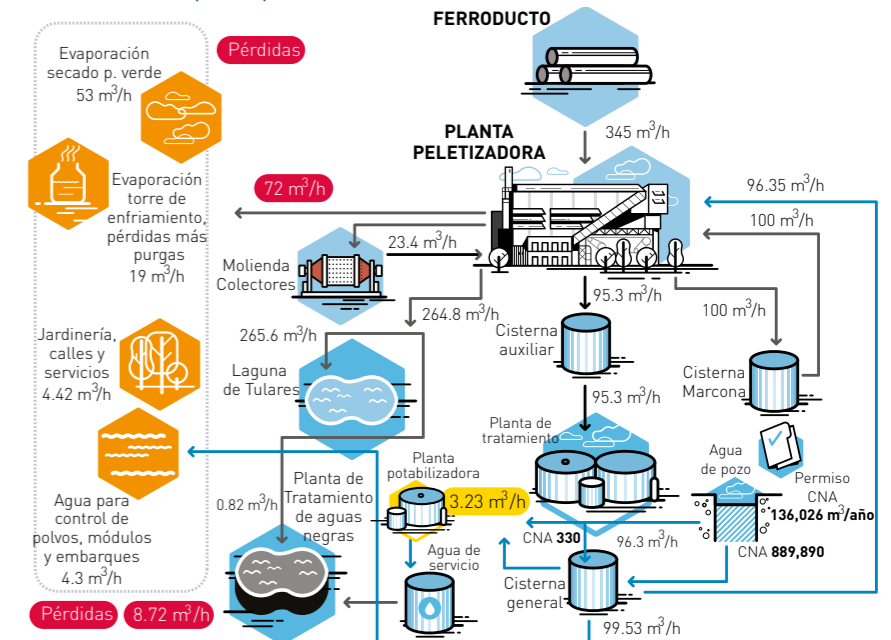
FERRODUCTO

Pérdidas

Evaporación secado p. verde 53 m$^3$/h

Evaporación torre de enfriamiento, pérdidas más purgas 19 m$^3$/h

Jardinería, calles y servicios 4.42 m$^3$/h

Agua para control de polvos, módulos y embarques 4.3 m$^3$/h

Pérdidas 8.72 m$^3$/h

345 m$^3$/h

PLANTA PELETIZADORA

72 m$^3$/h

96.35 m$^3$/h

100 m$^3$/h

23.4 m$^3$/h

Molienda Colectores

265.6 m$^3$/h

264.8 m$^3$/h

95.3 m$^3$/h

100 m$^3$/h

Cisterna auxiliar

Laguna de Tulares

95.3 m$^3$/h

Cisterna Marcona

Planta de tratamiento

Agua de pozo

Permiso CNA 136,026 m$^3$/año

0.82 m$^3$/h

Planta de Tratamiento de aguas negras

Planta potabilizadora

3.23 m$^3$/h

CNA 330

96.3 m$^3$/h

CNA 889,890

Agua de servicio

Cisterna general

99.53 m$^3$/h